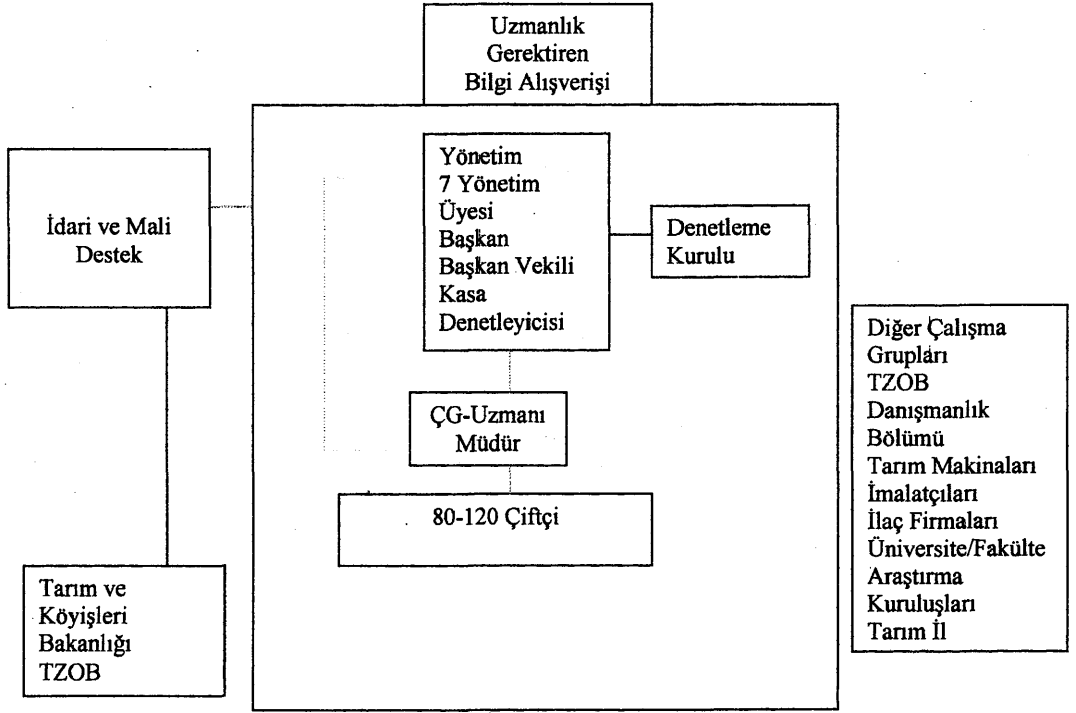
Uzmanlık Gerektiren Bilgi Alışverişi

İdari ve Mali Destek

Yönetim
7 Yönetim Üyesi
Başkan
Başkan Vekili
Kasa Denetleyicisi

Denetleme Kurulu

ÇG-Uzmanı Müdür

80-120 Çiftçi

Diğer Çalışma Grupları
TZOB
Danışmanlık Bölümü
Tarım Makinaları İmalatçıları
İlaç Firmaları
Üniversite/Fakülte
Araştırma Kuruluşları
Tarım İl

Tarım ve Köyişleri Bakanlığı
TZOB